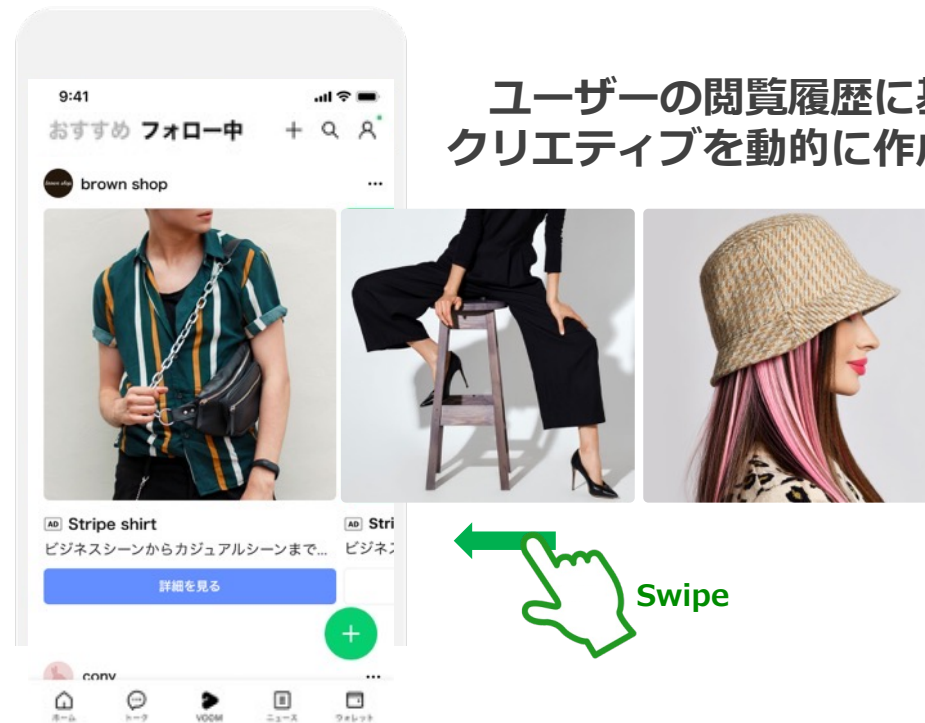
9:41

おすすめ フォロー中

ユーザーの閲覧履歴に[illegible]
クリエティブを動的に作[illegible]

brown shop

AD Stripe shirt
ビジネスシーンからカジュアルシーンまで...
詳細を見る

AD Stri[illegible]
ビジネ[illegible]

Swipe

cony

ホーム トーク VOOM ニュース ウォレット